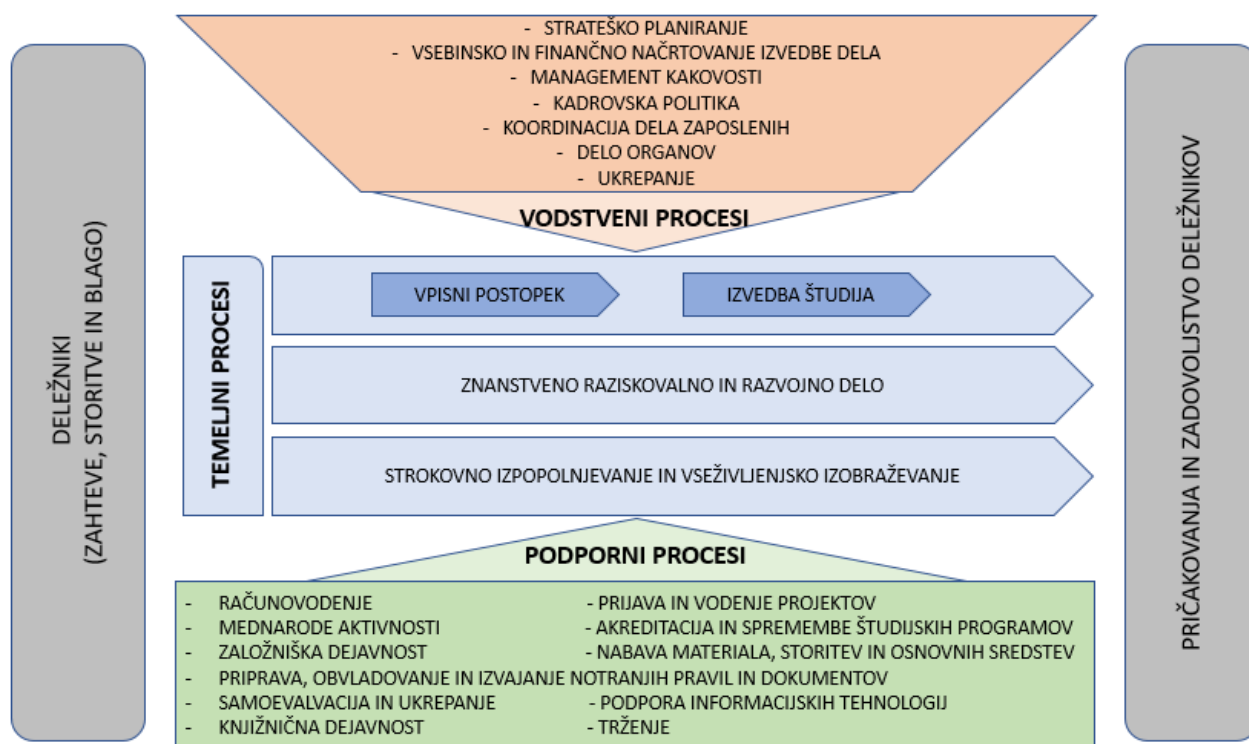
DELEŽNIKI
(ZAHTEVE, STORITVE IN BLAGO)

- STRATEŠKO PLANIRANJE
- VSEBINSKO IN FINANČNO NAČRTOVANJE IZVEDBE DELA
- MANAGEMENT KAKOVOSTI
- KADROVSKA POLITIKA
- KOORDINACIJA DELA ZAPOSLENIH
- DELO ORGANOV
- UKREPANJE

VODSTVENI PROCESI

TEMELJNI PROCESI

VPISNI POSTOPEK

IZVEDBA ŠTUDIJA

ZNANSTVENO RAZISKOVALNO IN RAZVOJNO DELO

STROKOVNO IZPOPOLNJEVANJE IN VSEŽIVLJENJSKO IZOBRAŽEVANJE

PODPORNI PROCESI

- RAČUNOVODENJE
- PRIJAVA IN VODENJE PROJEKTOV
- MEDNARODE AKTIVNOSTI
- AKREDITACIJA IN SPREMEMBE ŠTUDIJSKIH PROGRAMOV
- ZALOŽNIŠKA DEJAVNOST
- NABAVA MATERIALA, STORITEV IN OSNOVNIH SREDSTEV
- PRIPRAVA, OBVLADOVANJE IN IZVAJANJE NOTRANJIH PRAVIL IN DOKUMENTOV
- SAMOEVALVACIJA IN UKREPANJE
- PODPORA INFORMACIJSKIH TEHNOLOGIJ
- KNJIŽNIČNA DEJAVNOST
- TRŽENJE

PRIČAKOVANJA IN ZADOVOLJSTVO DELEŽNIKOV